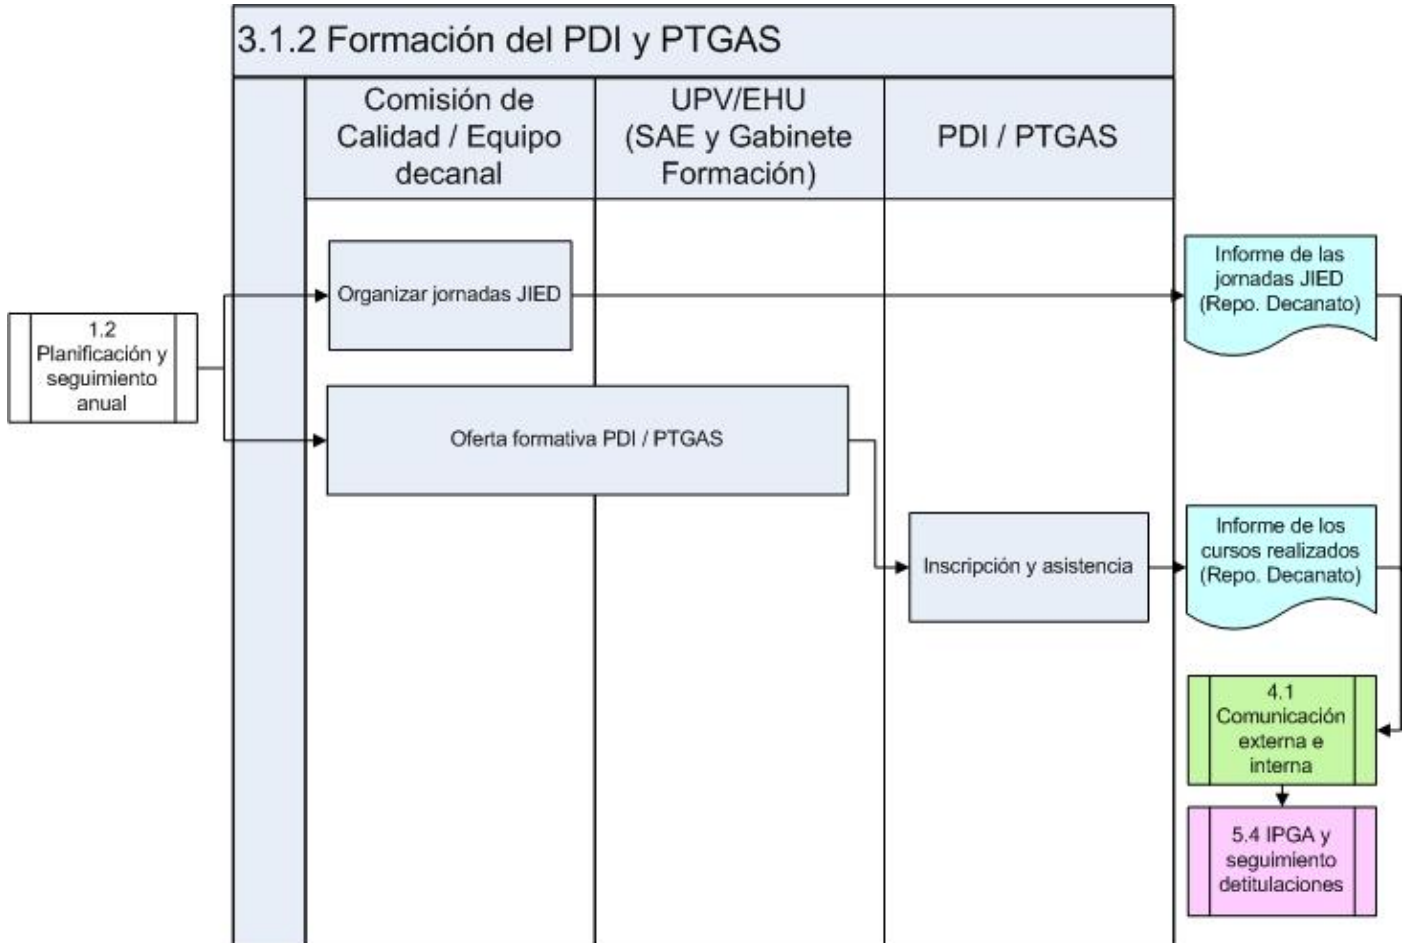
3.1.2 Formación del PDI y PTGAS

Comisión de Calidad / Equipo decanal

UPV/EHU (SAE y Gabinete Formación)

PDI / PTGAS

1.2 Planificación y seguimiento anual

Organizar jornadas JIED

Informe de las jornadas JIED (Repo. Decanato)

Oferta formativa PDI / PTGAS

Inscripción y asistencia

Informe de los cursos realizados (Repo. Decanato)

4.1 Comunicación externa e interna

5.4 IPGA y seguimiento detitulaciones